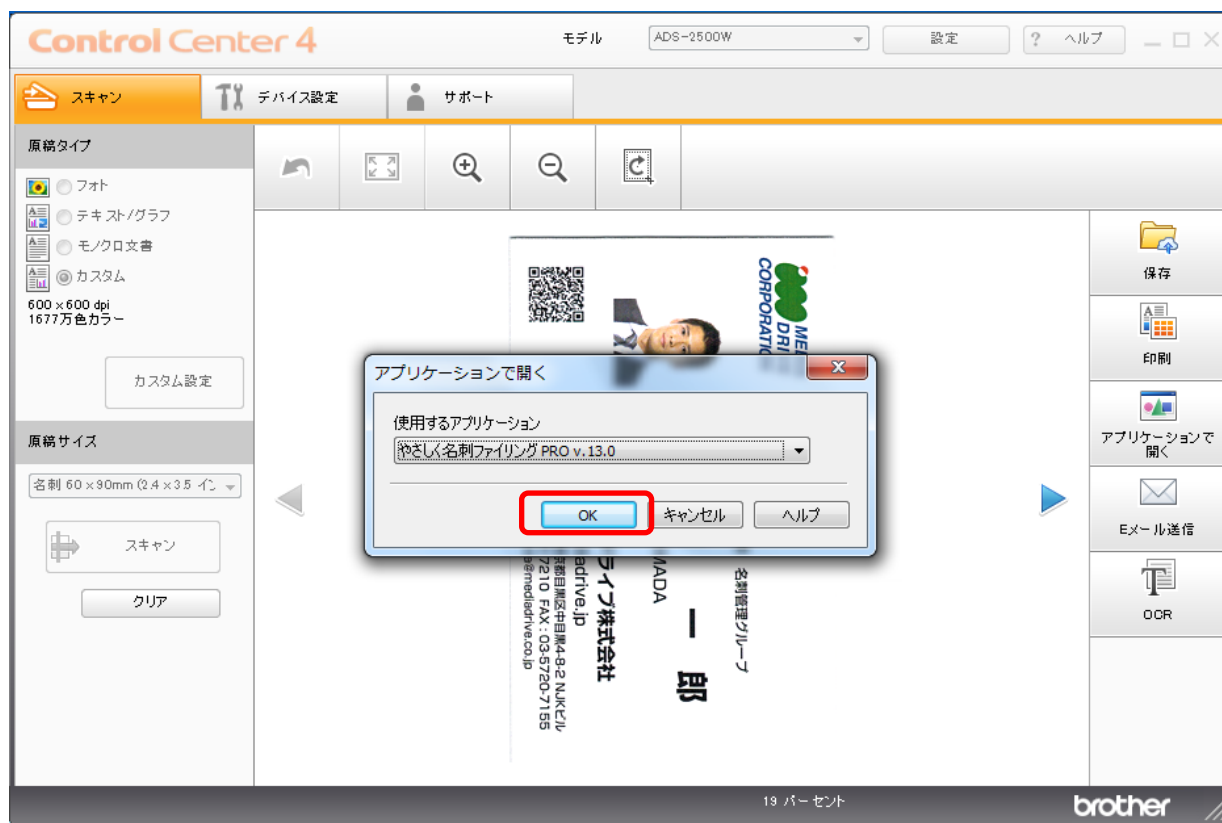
Control Center 4

モデル ADS-2500W 設定 ? ヘルプ

スキャン デバイス設定 サポート

原稿タイプ

フォト
テキスト/グラフ
モノクロ文書
カスタム

600 × 600 dpi
1677万色カラー

カスタム設定

原稿サイズ

名刺 60 × 90mm (2.4 × 3.5 イン

スキャン

クリア

MEDIA DRIVE CORPORATION

アプリケーションで開く

使用するアプリケーション

やさしく名刺ファイリング PRO v.13.0

OK キャンセル ヘルプ

名刺管理グループ

一 郎

MADA

ライブ株式会社

adrive.jp

京都目黒区中目黒4-8-2 NJKビル
7210 FAX : 03-5720-7155
@mediadrive.co.jp

保存

印刷

アプリケーションで開く

Eメール送信

OCR

19 パーセント

brother